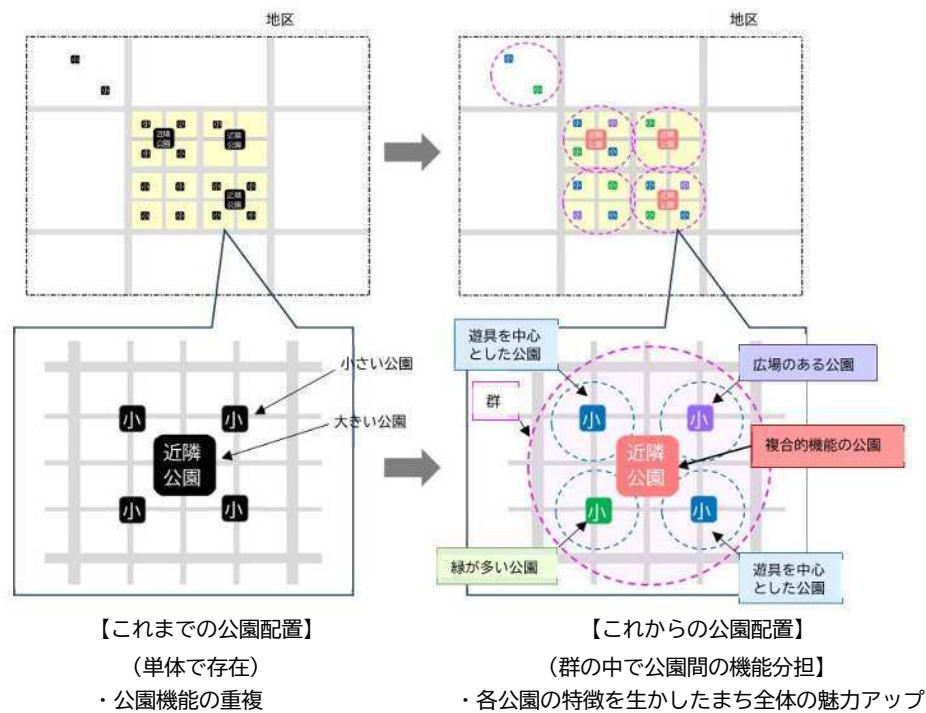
地区

地区

小さい公園

大きい公園

小

小

近隣公園

小

小

遊具を中心とした公園

広場のある公園

群

小

小

近隣公園

複合的機能の公園

小

小

緑が多い公園

遊具を中心とした公園

【これまでの公園配置】
（単体で存在）
・公園機能の重複

【これからの公園配置】
（群の中で公園間の機能分担）
・各公園の特徴を生かしたまち全体の魅力アップ